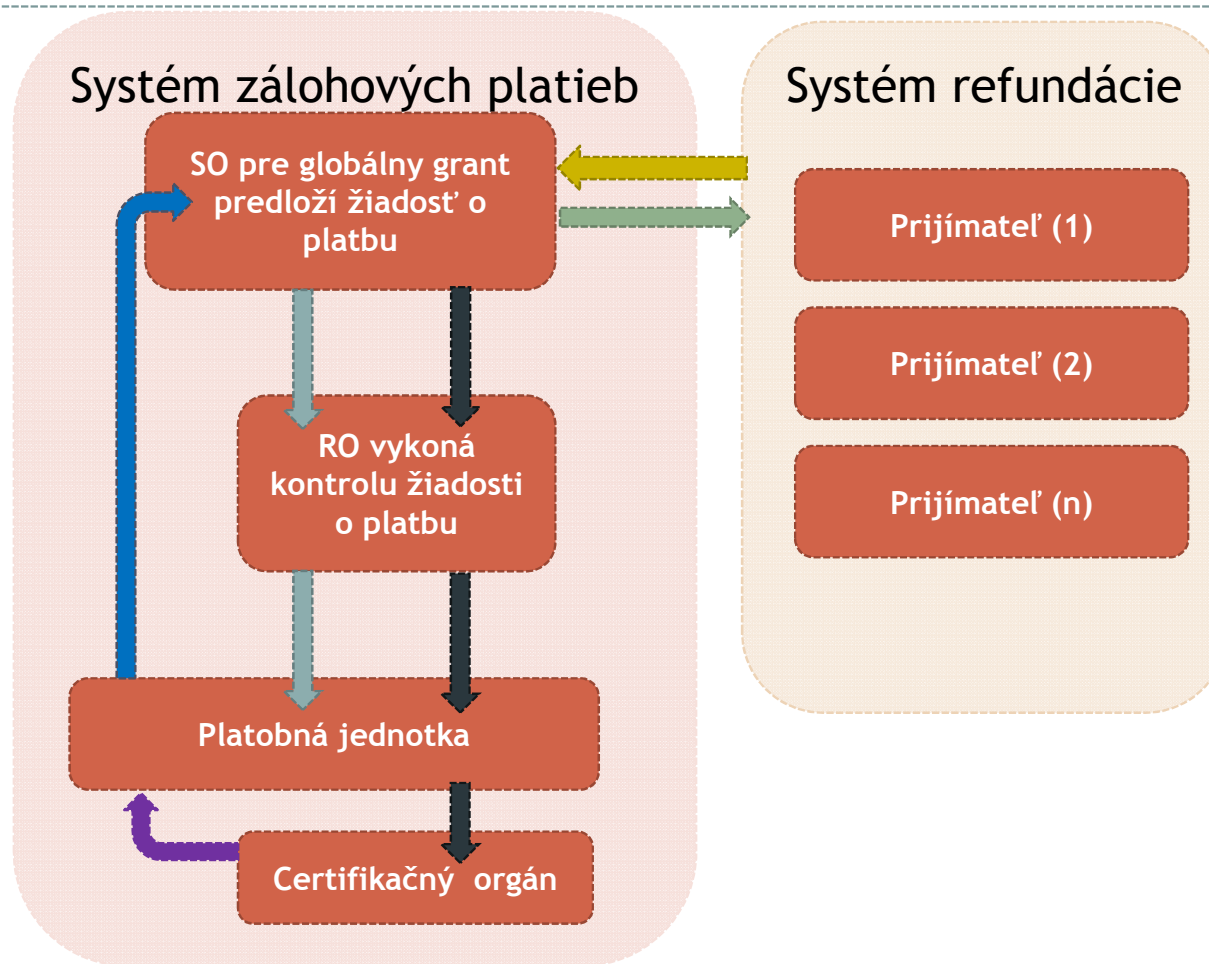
Systém zálohových platieb

Systém refundácie

SO pre globálny grant predloží žiadosť o platbu

Prijímateľ (1)

Prijímateľ (2)

Prijímateľ (n)

RO vykoná kontrolu žiadosti o platbu

Platobná jednotka

Certifikačný orgán